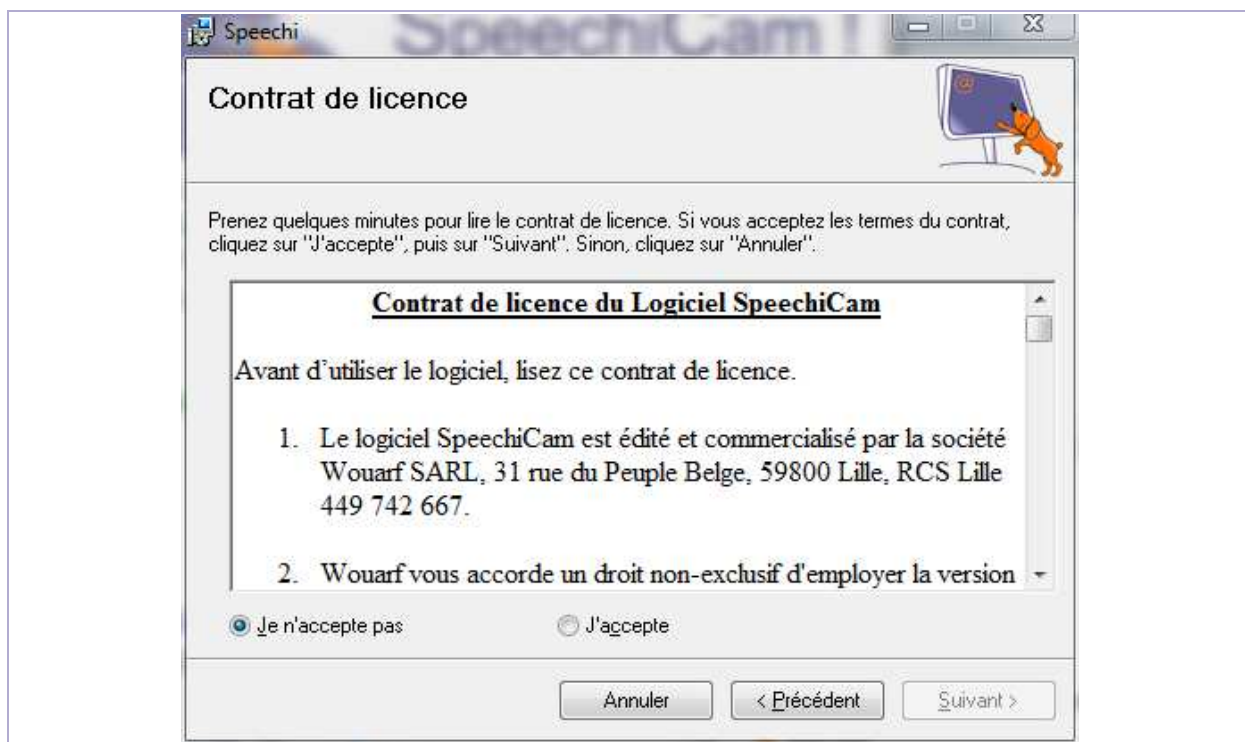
Speechi

SpeechiCam !

Contrat de licence

Prenez quelques minutes pour lire le contrat de licence. Si vous acceptez les termes du contrat, cliquez sur "J'accepte", puis sur "Suivant". Sinon, cliquez sur "Annuler".

Contrat de licence du Logiciel SpeechiCam

Avant d'utiliser le logiciel, lisez ce contrat de licence.

1. Le logiciel SpeechiCam est édité et commercialisé par la société Wouarf SARL, 31 rue du Peuple Belge, 59800 Lille, RCS Lille 449 742 667.

2. Wouarf vous accorde un droit non-exclusif d'employer la version

Je n'accepte pas

J'accepte

Annuler

< Précédent

Suivant >